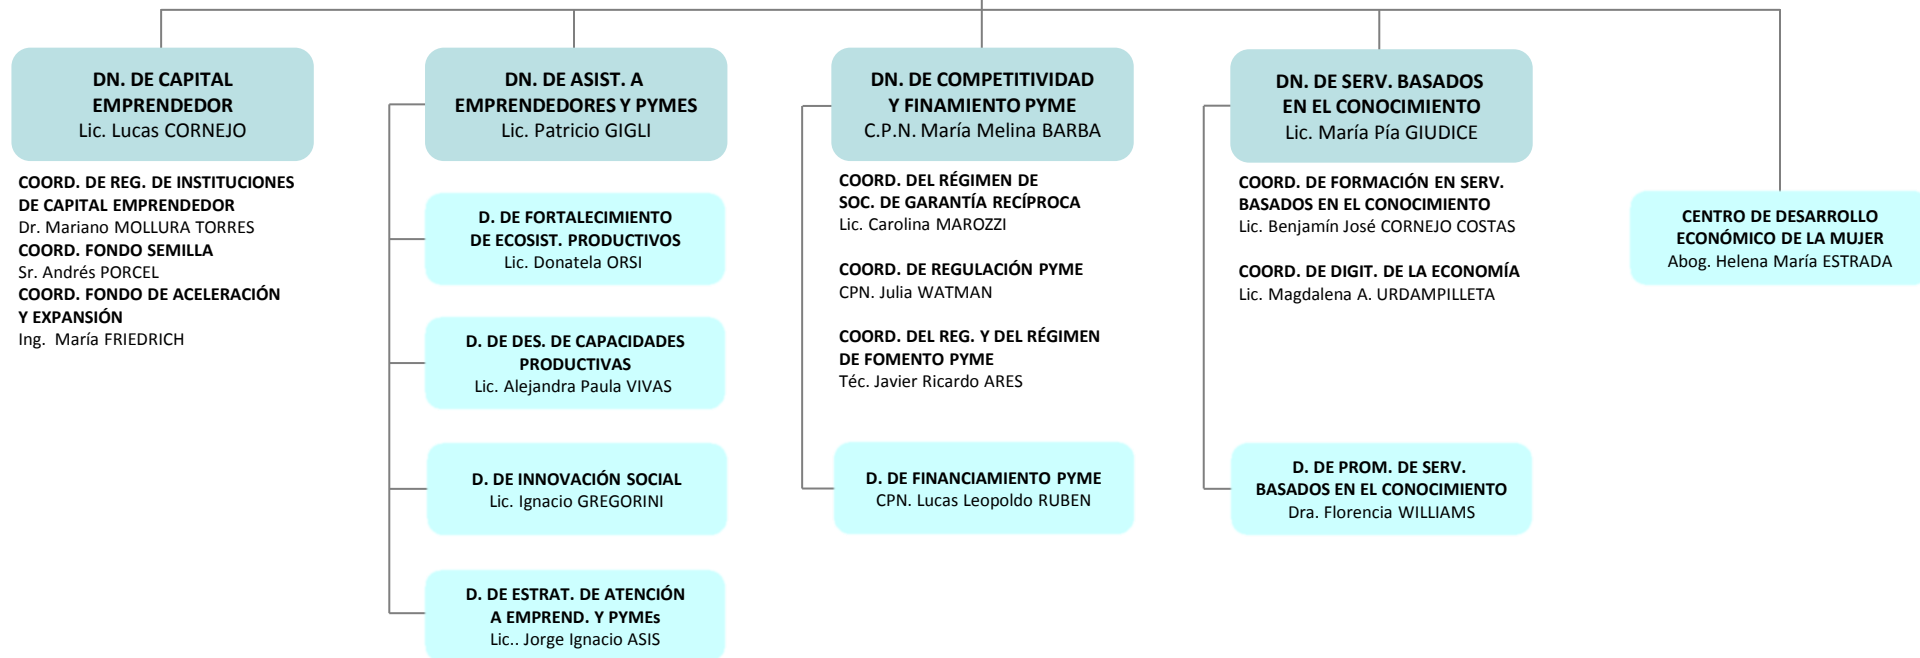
DN. DE CAPITAL EMPRENDEDOR
Lic. Lucas CORNEJO

COORD. DE REG. DE INSTITUCIONES DE CAPITAL EMPRENDEDOR
Dr. Mariano MOLLURA TORRES
COORD. FONDO SEMILLA
Sr. Andrés PORCEL
COORD. FONDO DE ACELERACIÓN Y EXPANSIÓN
Ing. María FRIEDRICH

DN. DE ASIST. A EMPRENDEDORES Y PYMES
Lic. Patricio GIGLI

D. DE FORTALECIMIENTO DE ECOSIST. PRODUCTIVOS
Lic. Donatela ORSI

D. DE DES. DE CAPACIDADES PRODUCTIVAS
Lic. Alejandra Paula VIVAS

D. DE INNOVACIÓN SOCIAL
Lic. Ignacio GREGORINI

D. DE ESTRAT. DE ATENCIÓN A EMPREND. Y PYMEs
Lic.. Jorge Ignacio ASIS

DN. DE COMPETITIVIDAD Y FINAMIENTO PYME
C.P.N. María Melina BARBA

COORD. DEL RÉGIMEN DE SOC. DE GARANTÍA RECÍPROCA
Lic. Carolina MAROZZI

COORD. DE REGULACIÓN PYME
CPN. Julia WATMAN

COORD. DEL REG. Y DEL RÉGIMEN DE FOMENTO PYME
Téc. Javier Ricardo ARES

D. DE FINANCIAMIENTO PYME
CPN. Lucas Leopoldo RUBEN

DN. DE SERV. BASADOS EN EL CONOCIMIENTO
Lic. María Pía GIUDICE

COORD. DE FORMACIÓN EN SERV. BASADOS EN EL CONOCIMIENTO
Lic. Benjamín José CORNEJO COSTAS

COORD. DE DIGIT. DE LA ECONOMÍA
Lic. Magdalena A. URDAMPILLETA

D. DE PROM. DE SERV. BASADOS EN EL CONOCIMIENTO
Dra. Florencia WILLIAMS

CENTRO DE DESARROLLO ECONÓMICO DE LA MUJER
Abog. Helena María ESTRADA